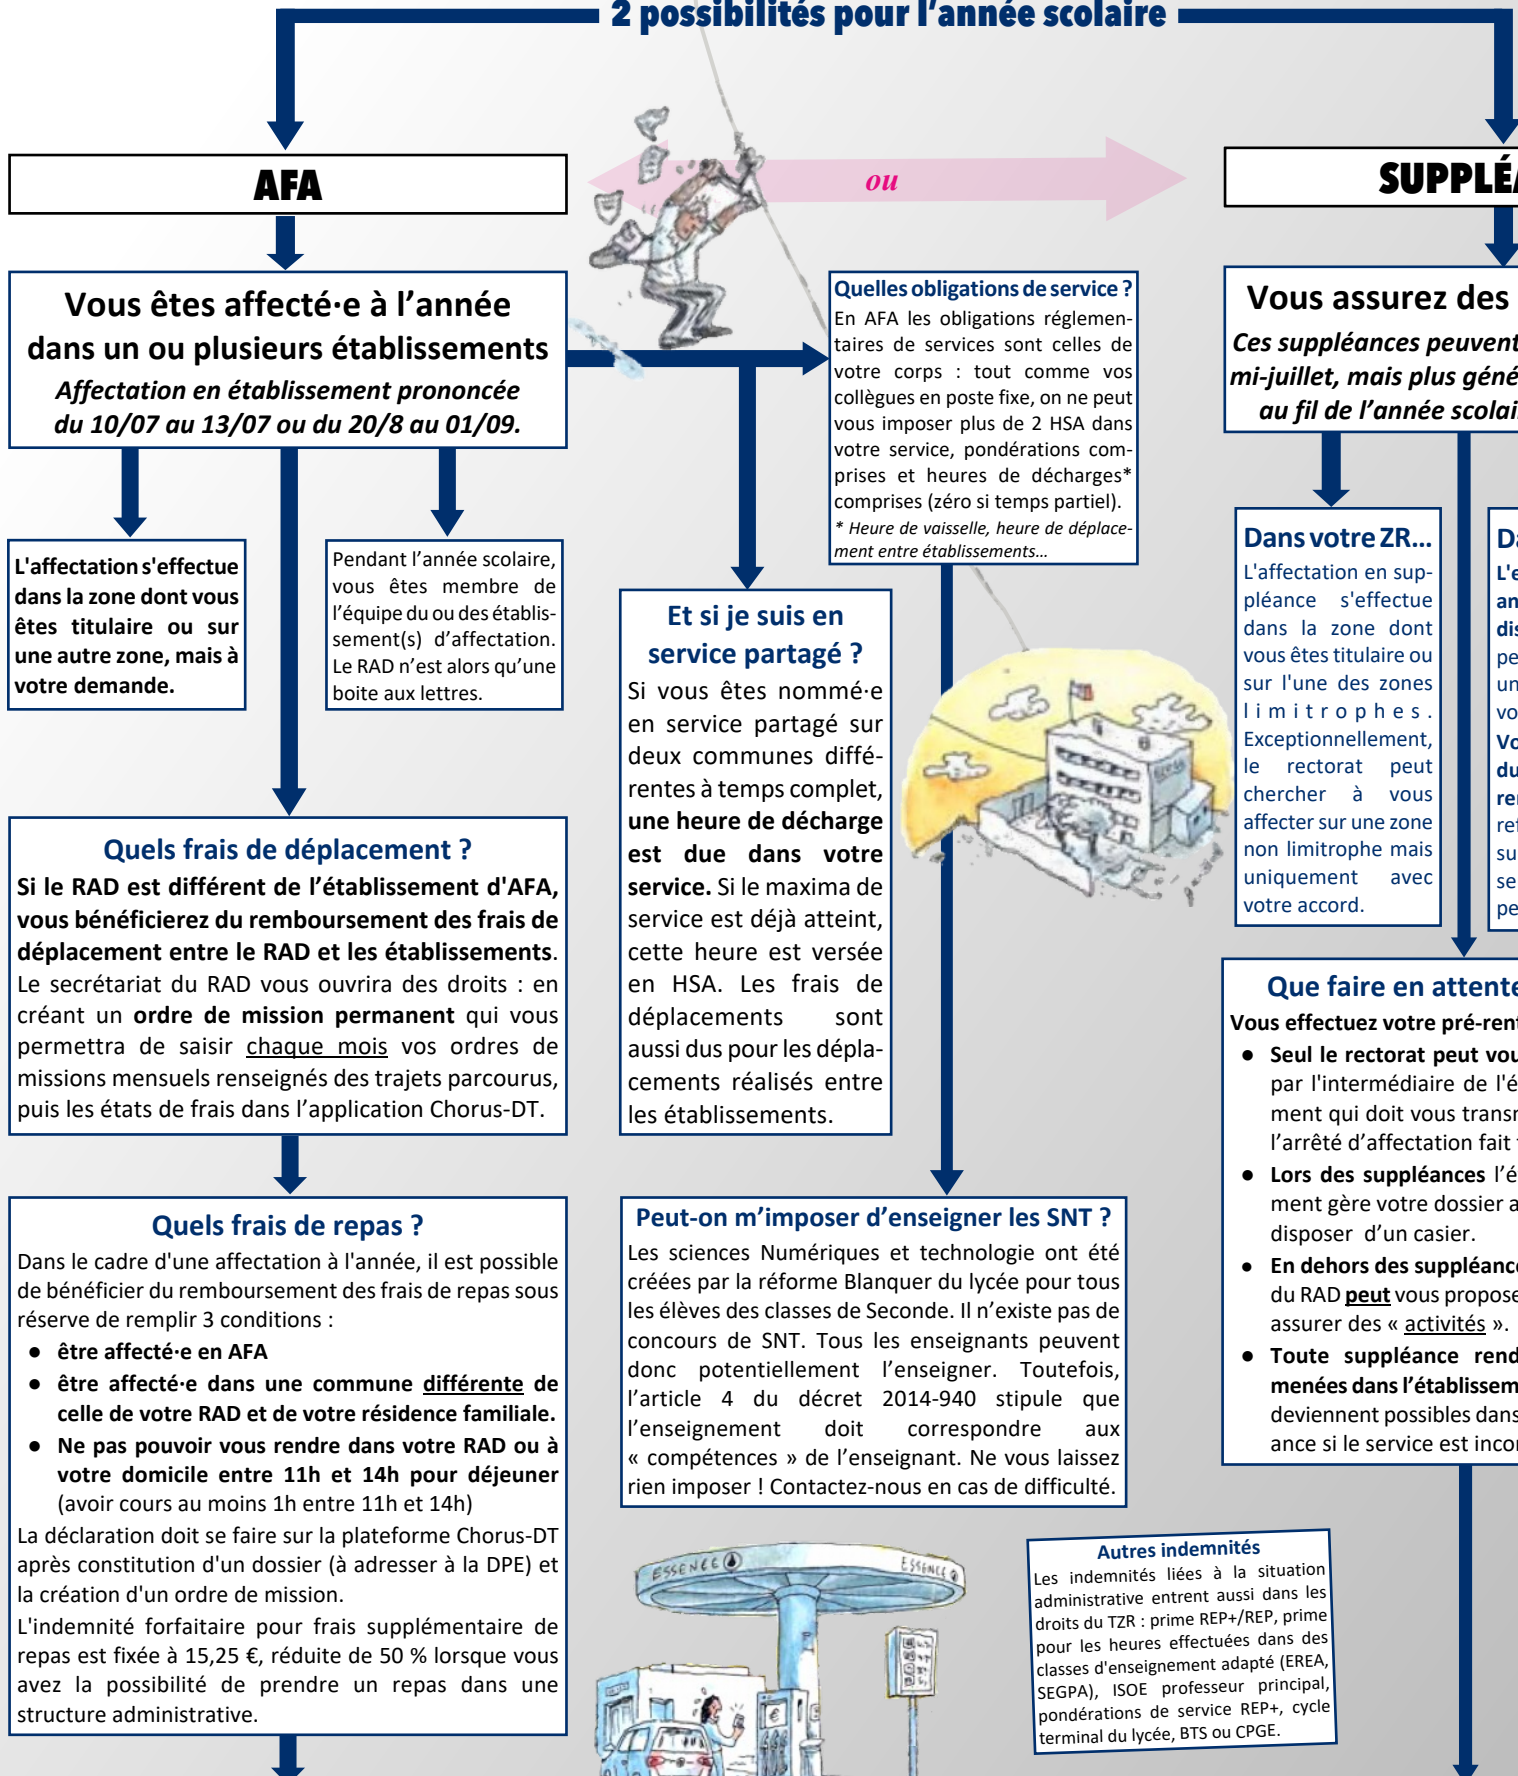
2 possibilités pour l'année scolaire

AFA

ou

SUPPLÉ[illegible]

Vous êtes affecté·e à l'année dans un ou plusieurs établissements
Affectation en établissement prononcée du 10/07 au 13/07 ou du 20/8 au 01/09.

L'affectation s'effectue dans la zone dont vous êtes titulaire ou sur une autre zone, mais à votre demande.

Pendant l'année scolaire, vous êtes membre de l'équipe du ou des établissement(s) d'affectation. Le RAD n'est alors qu'une boite aux lettres.

Quelles obligations de service ?
En AFA les obligations réglementaires de services sont celles de votre corps : tout comme vos collègues en poste fixe, on ne peut vous imposer plus de 2 HSA dans votre service, pondérations comprises et heures de décharges* comprises (zéro si temps partiel).
* Heure de vaisselle, heure de déplacement entre établissements...

Et si je suis en service partagé ?
Si vous êtes nommé·e en service partagé sur deux communes différentes à temps complet, une heure de décharge est due dans votre service. Si le maxima de service est déjà atteint, cette heure est versée en HSA. Les frais de déplacements sont aussi dus pour les déplacements réalisés entre les établissements.

Quels frais de déplacement ?
Si le RAD est différent de l'établissement d'AFA, vous bénéficierez du remboursement des frais de déplacement entre le RAD et les établissements. Le secrétariat du RAD vous ouvrira des droits : en créant un ordre de mission permanent qui vous permettra de saisir chaque mois vos ordres de missions mensuels renseignés des trajets parcourus, puis les états de frais dans l'application Chorus-DT.

Quels frais de repas ?
Dans le cadre d'une affectation à l'année, il est possible de bénéficier du remboursement des frais de repas sous réserve de remplir 3 conditions :
● être affecté·e en AFA
● être affecté·e dans une commune différente de celle de votre RAD et de votre résidence familiale.
● Ne pas pouvoir vous rendre dans votre RAD ou à votre domicile entre 11h et 14h pour déjeuner (avoir cours au moins 1h entre 11h et 14h)
La déclaration doit se faire sur la plateforme Chorus-DT après constitution d'un dossier (à adresser à la DPE) et la création d'un ordre de mission.
L'indemnité forfaitaire pour frais supplémentaire de repas est fixée à 15,25 €, réduite de 50 % lorsque vous avez la possibilité de prendre un repas dans une structure administrative.

Peut-on m'imposer d'enseigner les SNT ?
Les sciences Numériques et technologie ont été créées par la réforme Blanquer du lycée pour tous les élèves des classes de Seconde. Il n'existe pas de concours de SNT. Tous les enseignants peuvent donc potentiellement l'enseigner. Toutefois, l'article 4 du décret 2014-940 stipule que l'enseignement doit correspondre aux « compétences » de l'enseignant. Ne vous laissez rien imposer ! Contactez-nous en cas de difficulté.

ESSENCE ESSENCE

Autres indemnités
Les indemnités liées à la situation administrative entrent aussi dans les droits du TZR : prime REP+/REP, prime pour les heures effectuées dans des classes d'enseignement adapté (EREA, SEGPA), ISOE professeur principal, pondérations de service REP+, cycle terminal du lycée, BTS ou CPGE.

Vous assurez des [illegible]
Ces suppléances peuvent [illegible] mi-juillet, mais plus géné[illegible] au fil de l'année scolai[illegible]

Dans votre ZR...
L'affectation en suppléance s'effectue dans la zone dont vous êtes titulaire ou sur l'une des zones limitrophes. Exceptionnellement, le rectorat peut chercher à vous affecter sur une zone non limitrophe mais uniquement avec votre accord.

Da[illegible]
L'e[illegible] an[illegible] dis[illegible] pe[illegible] un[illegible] vo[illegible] Vo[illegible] du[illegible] rer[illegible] ret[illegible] su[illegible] se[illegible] pe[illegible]

Que faire en attente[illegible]
Vous effectuez votre pré-ren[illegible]
● Seul le rectorat peut vou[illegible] par l'intermédiaire de l'é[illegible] ment qui doit vous transm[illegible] l'arrêté d'affectation fait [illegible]
● Lors des suppléances l'é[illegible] ment gère votre dossier a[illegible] disposer d'un casier.
● En dehors des suppléanc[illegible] du RAD peut vous propose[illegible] assurer des « activités ».
● Toute suppléance rend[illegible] menées dans l'établissem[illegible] deviennent possibles dans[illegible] ance si le service est incor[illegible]